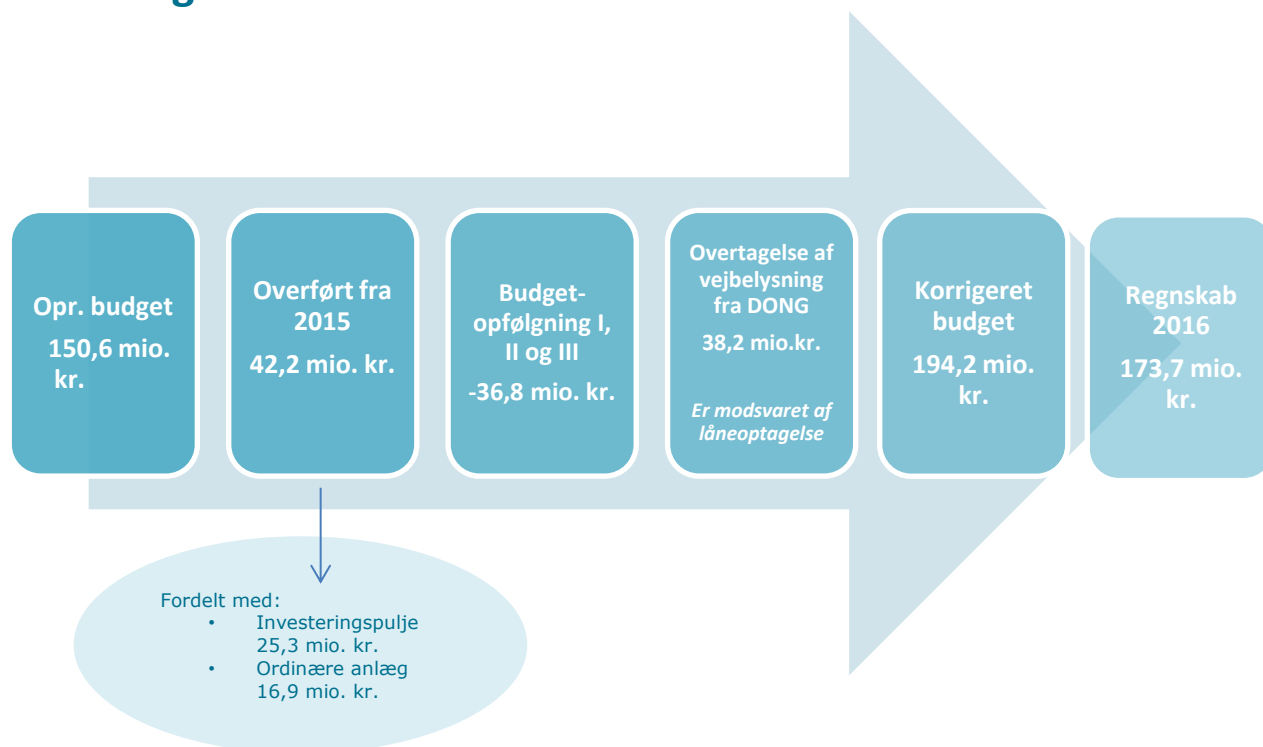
Opr. budget
150,6 mio. kr.

Overført fra 2015
42,2 mio. kr.

Budgetopfølgning I, II og III
-36,8 mio. kr.

Overtagelse af vejbelysning fra DONG
38,2 mio.kr.

*Er modsvaret af låneoptagelse*

Korrigeret budget
194,2 mio. kr.

Regnskab 2016
173,7 mio. kr.

Fordelt med:
• Investeringspulje 25,3 mio. kr.
• Ordinære anlæg 16,9 mio. kr.